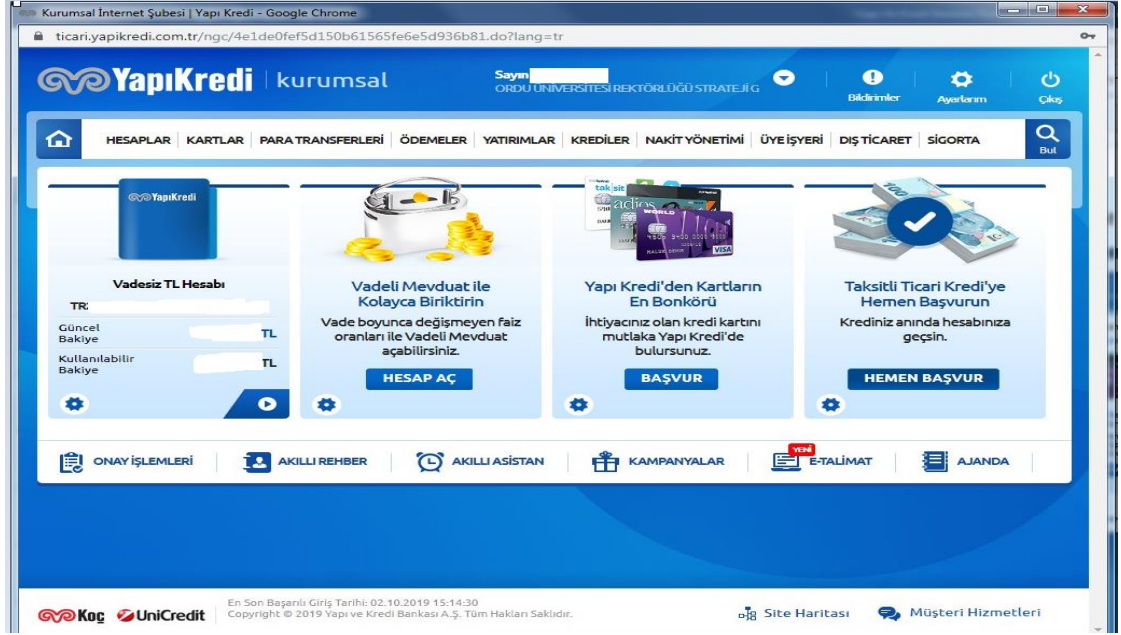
Kurumsal İnternet Şubesi | Yapı Kredi - Google Chrome

ticari.yapikredi.com.tr/ngc/4e1de0fef5d150b61565fe6e5d936b81.do?lang=tr

YapıKredi | kurumsal

Sayın
ORDU ÜNİVERSİTESİ REKTÖRLÜĞÜ STRATEJİ G

Bildirimler
Ayarlarım
Çıkış

HESAPLAR | KARTLAR | PARA TRANSFERLERİ | ÖDEMELER | YATIRIMLAR | KREDİLER | NAKİT YÖNETİMİ | ÜYE İŞYERİ | DIŞ TİCARET | SİGORTA

Bul

YapıKredi

Vadesiz TL Hesabı
TR

Güncel Bakiye TL
Kullanılabilir Bakiye TL

Vadeli Mevduat ile Kolayca Biriktirin
Vade boyunca değişmeyen faiz oranları ile Vadeli Mevduat açabilirsiniz.
HESAP AÇ

Yapı Kredi'den Kartların En Bonkörü
İhtiyacınız olan kredi kartını mutlaka Yapı Kredi'de bulursunuz.
BAŞVUR

Taksitli Ticari Kredi'ye Hemen Başvurun
Krediniz anında hesabınıza geçsin.
HEMEN BAŞVUR

ONAY İŞLEMLERİ
AKILLI REHBER
AKILLI ASİSTAN
KAMPANYALAR
YENİ
E-TALİMAT
AJANDA

Koç UniCredit
En Son Başarılı Giriş Tarihi: 02.10.2019 15:14:30
Copyright © 2019 Yapı ve Kredi Bankası A.Ş. Tüm Hakları Saklıdır.

Site Haritası
Müşteri Hizmetleri